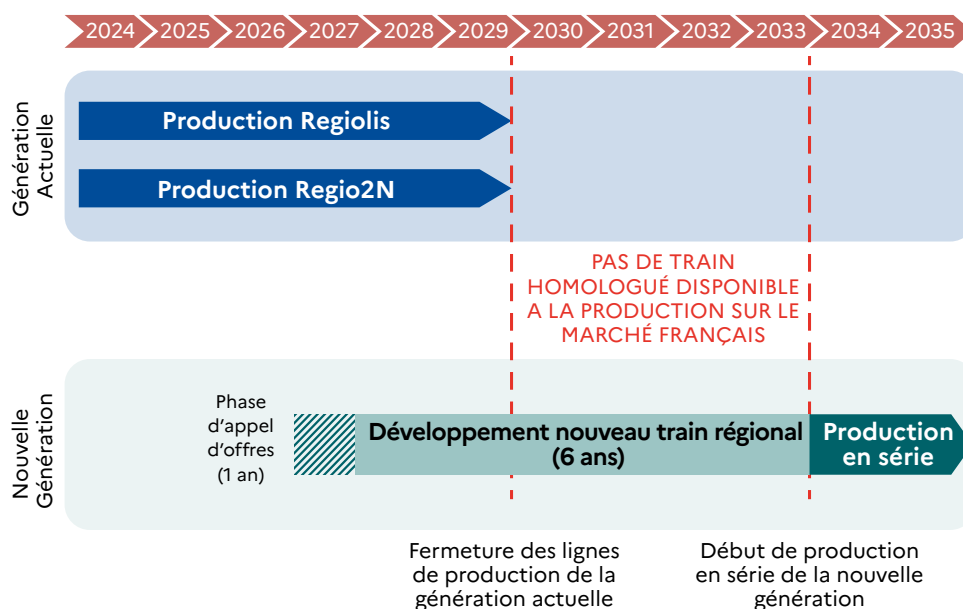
2024 2025 2026 2027 2028 2029 2030 2031 2032 2033 2034 2035

Génération Actuelle

Production Regiolis

Production Regio2N

PAS DE TRAIN HOMOLOGUÉ DISPONIBLE A LA PRODUCTION SUR LE MARCHÉ FRANÇAIS

Nouvelle Génération

Phase d'appel d'offres (1 an)

Développement nouveau train régional (6 ans)

Production en série

Fermeture des lignes de production de la génération actuelle

Début de production en série de la nouvelle génération